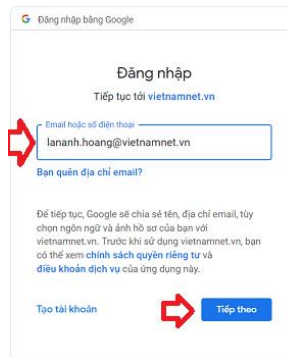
G Đăng nhập bằng Google

Đăng nhập

Tiếp tục tới vietnamnet.vn

Email hoặc số điện thoại

lananh.hoang@vietnamnet.vn

Bạn quên địa chỉ email?

Để tiếp tục, Google sẽ chia sẻ tên, địa chỉ email, tùy chọn ngôn ngữ và ảnh hồ sơ của bạn với vietnamnet.vn. Trước khi sử dụng vietnamnet.vn, bạn có thể xem chính sách quyền riêng tư và điều khoản dịch vụ của ứng dụng này.

Tạo tài khoản

Tiếp theo